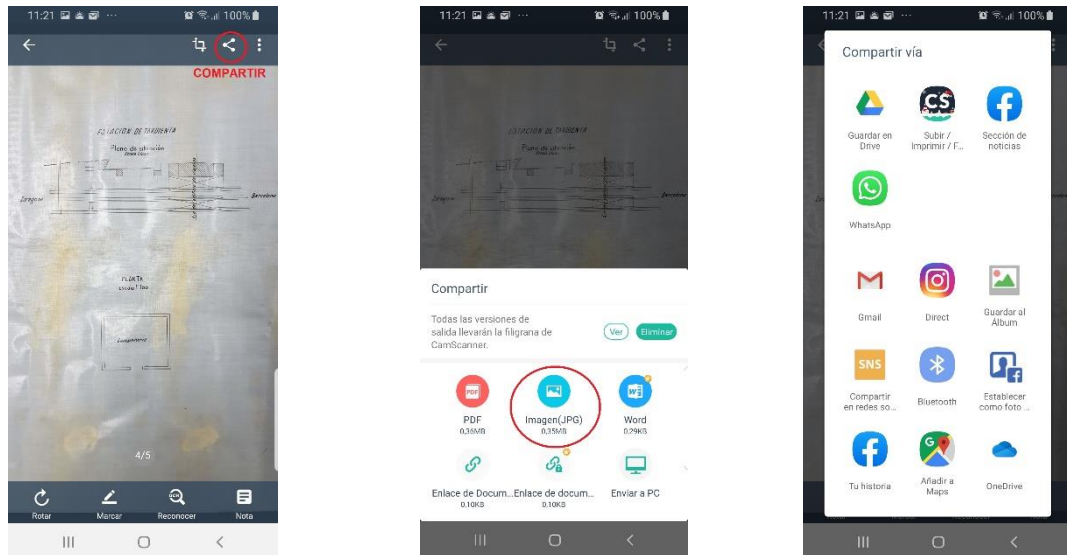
11:21 100%

COMPARTIR

FIJACIÓN DE TARDIENTA

Plano de situación

Zaragoza

Barcelona

PLANTA

Compartimiento

4/5

Rotar Marcar Reconocer Nota

11:21 100%

Compartir

Todas las versiones de salida llevarán la filigrana de CamScanner.

Ver Eliminar

PDF
PDF
0,36MB

Imagen(JPG)
0,35MB

Word
0,29KB

Enlace de Docum...
0,10KB

Enlace de docum...
0,10KB

Enviar a PC

11:21 100%

Compartir vía

Guardar en Drive

CS
Subir / Imprimir / F...

Sección de noticias

WhatsApp

Gmail

Direct

Guardar al Álbum

SNS
Compartir en redes so...

Bluetooth

Establecer como foto ...

Tu historia

Añadir a Maps

OneDrive